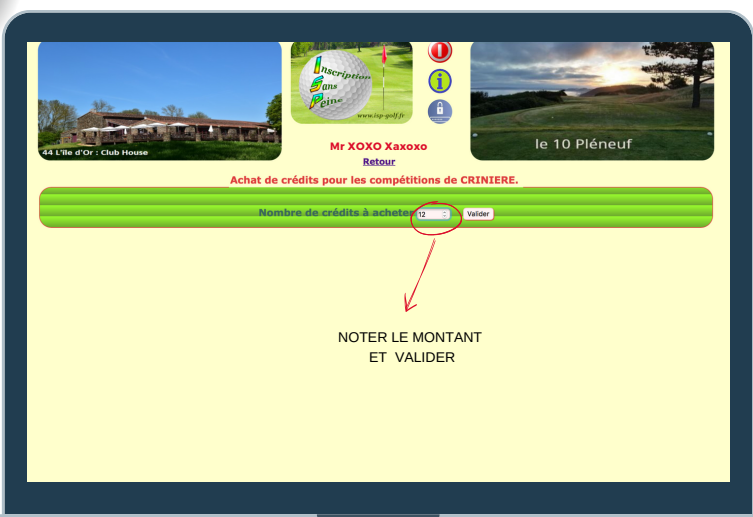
44 L'île d'Or : Club House

Inscription Sans Peine
www.isp-golf.fr

le 10 Pléneuf

Mr XOXO Xaxoxo
Retour

Achat de crédits pour les compétitions de CRINIERE.

Nombre de crédits à acheter 12 Valider

NOTER LE MONTANT
ET VALIDER